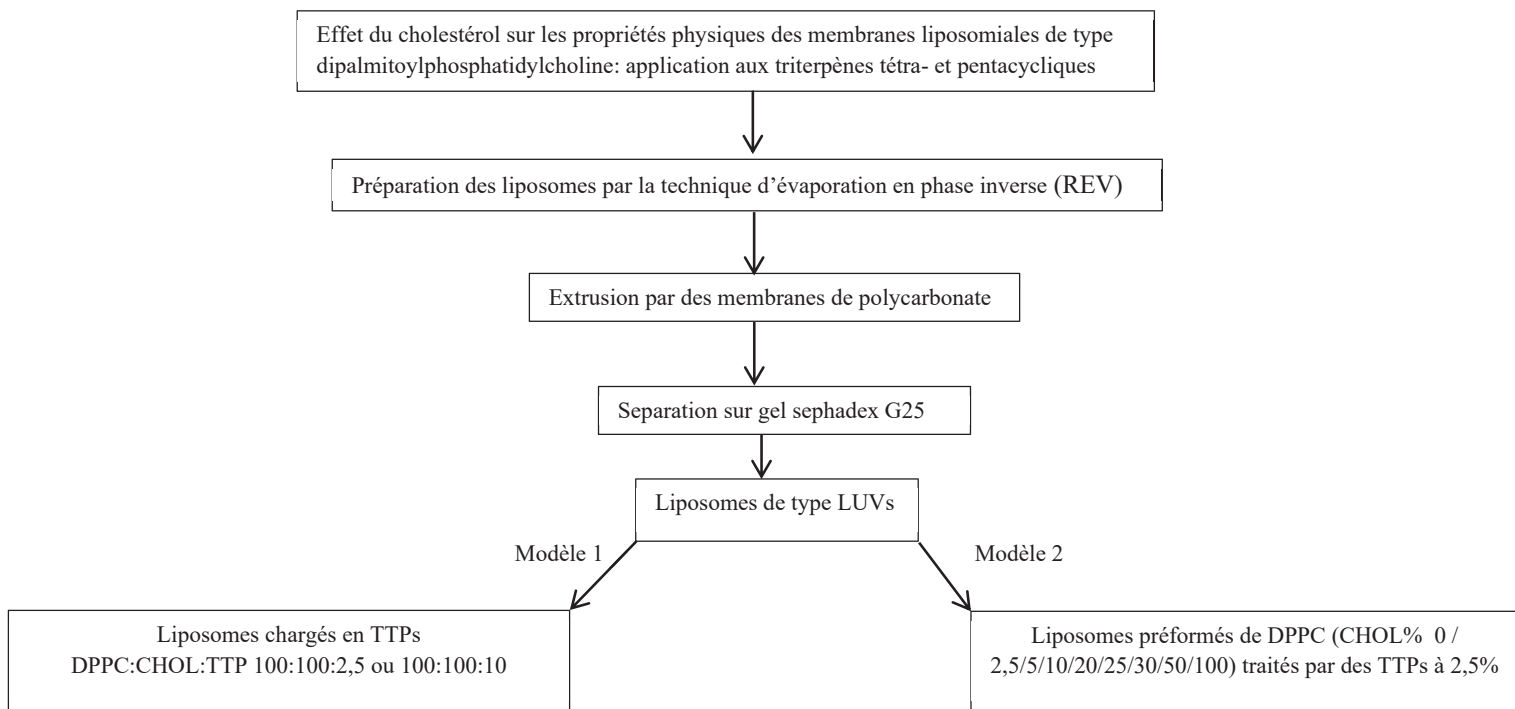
Effet du cholestérol sur les propriétés physiques des membranes liposomiales de type dipalmitoylphosphatidylcholine: application aux triterpènes tétra- et pentacycliques

Préparation des liposomes par la technique d'évaporation en phase inverse (REV)

Extrusion par des membranes de polycarbonate

Separation sur gel sephadex G25

Liposomes de type LUVs

Modèle 1

Modèle 2

Liposomes chargés en TTPs
DPPC:CHOL:TTP 100:100:2,5 ou 100:100:10

Liposomes préformés de DPPC (CHOL% 0 / 2,5/5/10/20/25/30/50/100) traités par des TTPs à 2,5%